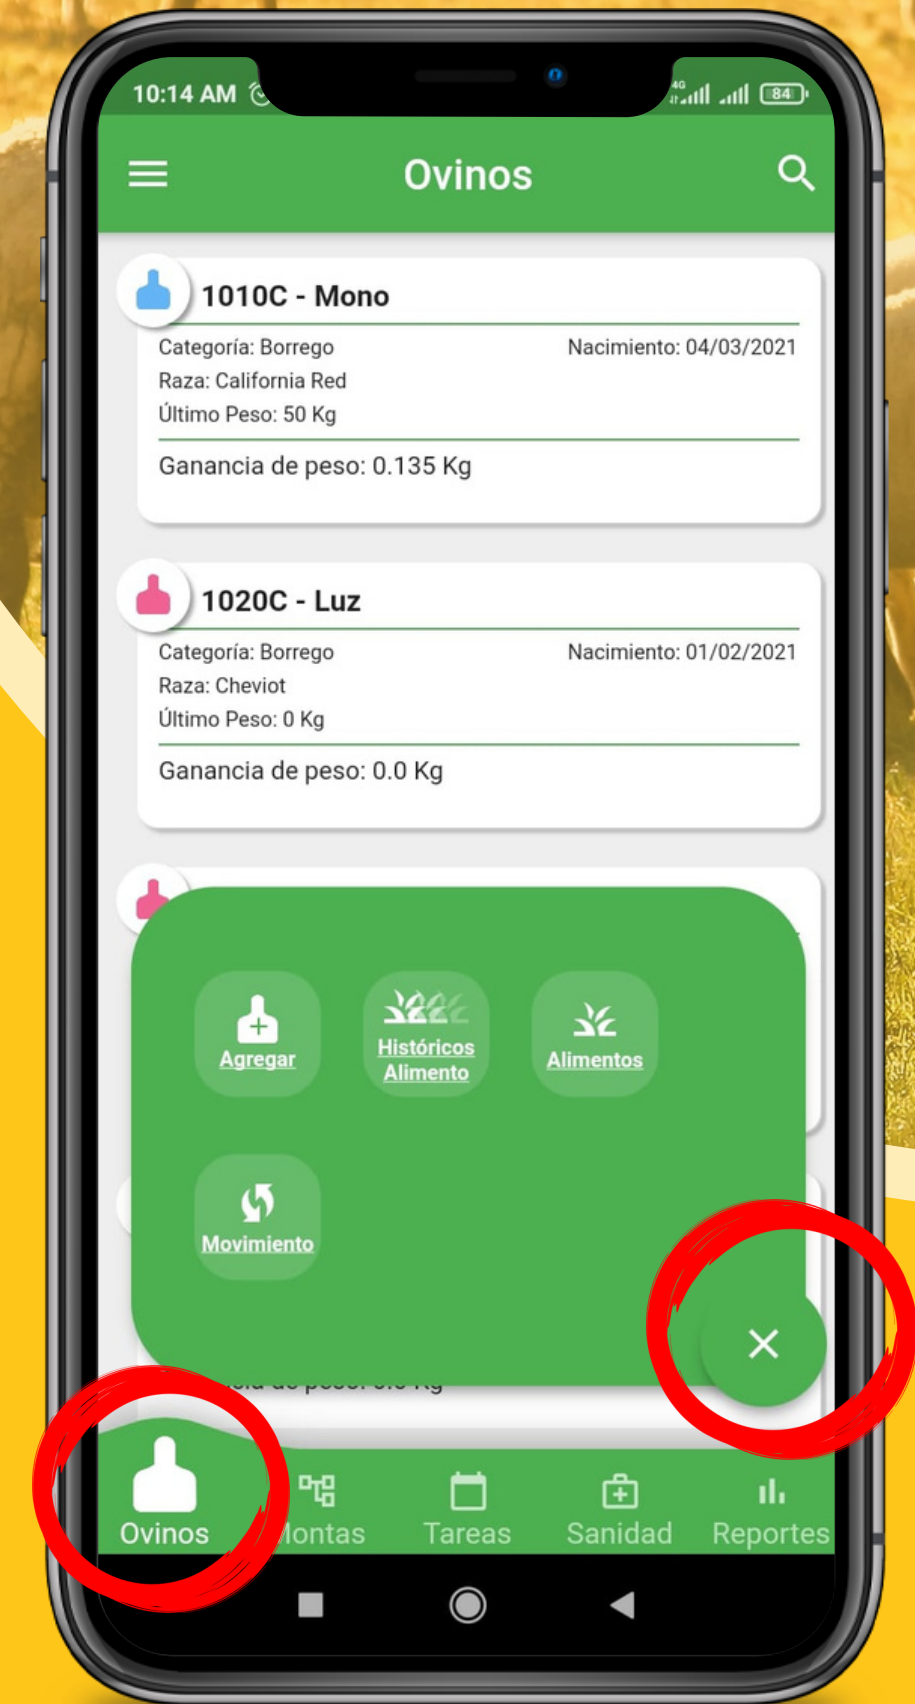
10:14 AM

84

Ovinos

1010C - Mono

Categoría: Borrego
Nacimiento: 04/03/2021
Raza: California Red
Último Peso: 50 Kg

Ganancia de peso: 0.135 Kg

1020C - Luz

Categoría: Borrego
Nacimiento: 01/02/2021
Raza: Cheviot
Último Peso: 0 Kg

Ganancia de peso: 0.0 Kg

Agregar

Históricos Alimento

Alimentos

Movimiento

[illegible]

Ovinos
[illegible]ontas
Tareas
Sanidad
Reportes